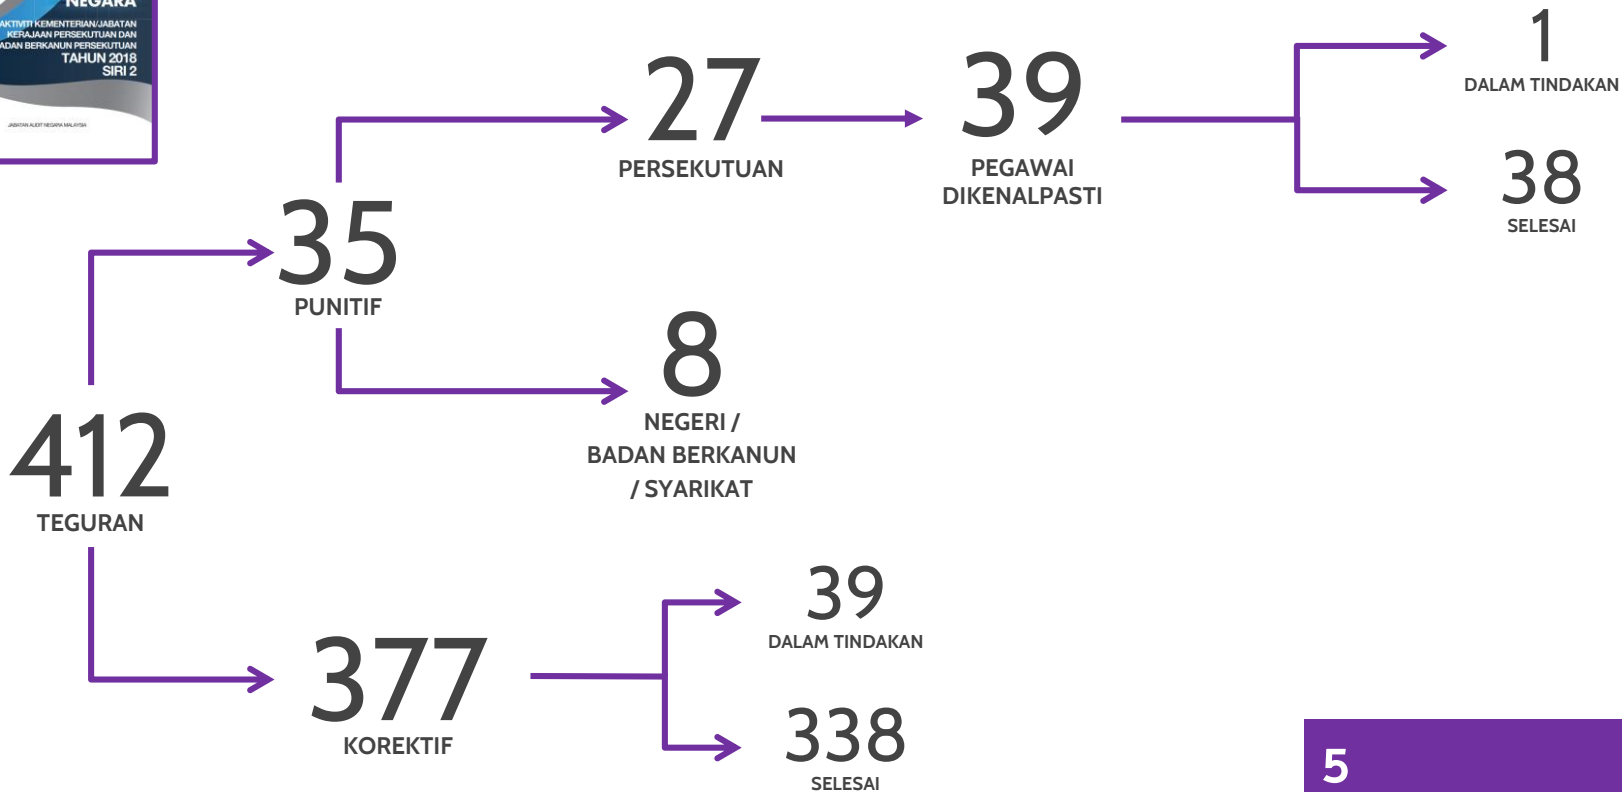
NEGARA
AKTIVITI KEMENTERIAN/JABATAN KERAJAAN PERSEKUTUAN DAN BADAN BERKANUN PERSEKUTUAN
TAHUN 2018
SIRI 2
JABATAN AUDIT NEGARA MALAYSIA

412
TEGURAN

35
PUNITIF

27
PERSEKUTUAN

39
PEGAWAI DIKENALPASTI

1
DALAM TINDAKAN

38
SELESAI

8
NEGERI / BADAN BERKANUN / SYARIKAT

377
KOREKTIF

39
DALAM TINDAKAN

338
SELESAI

5